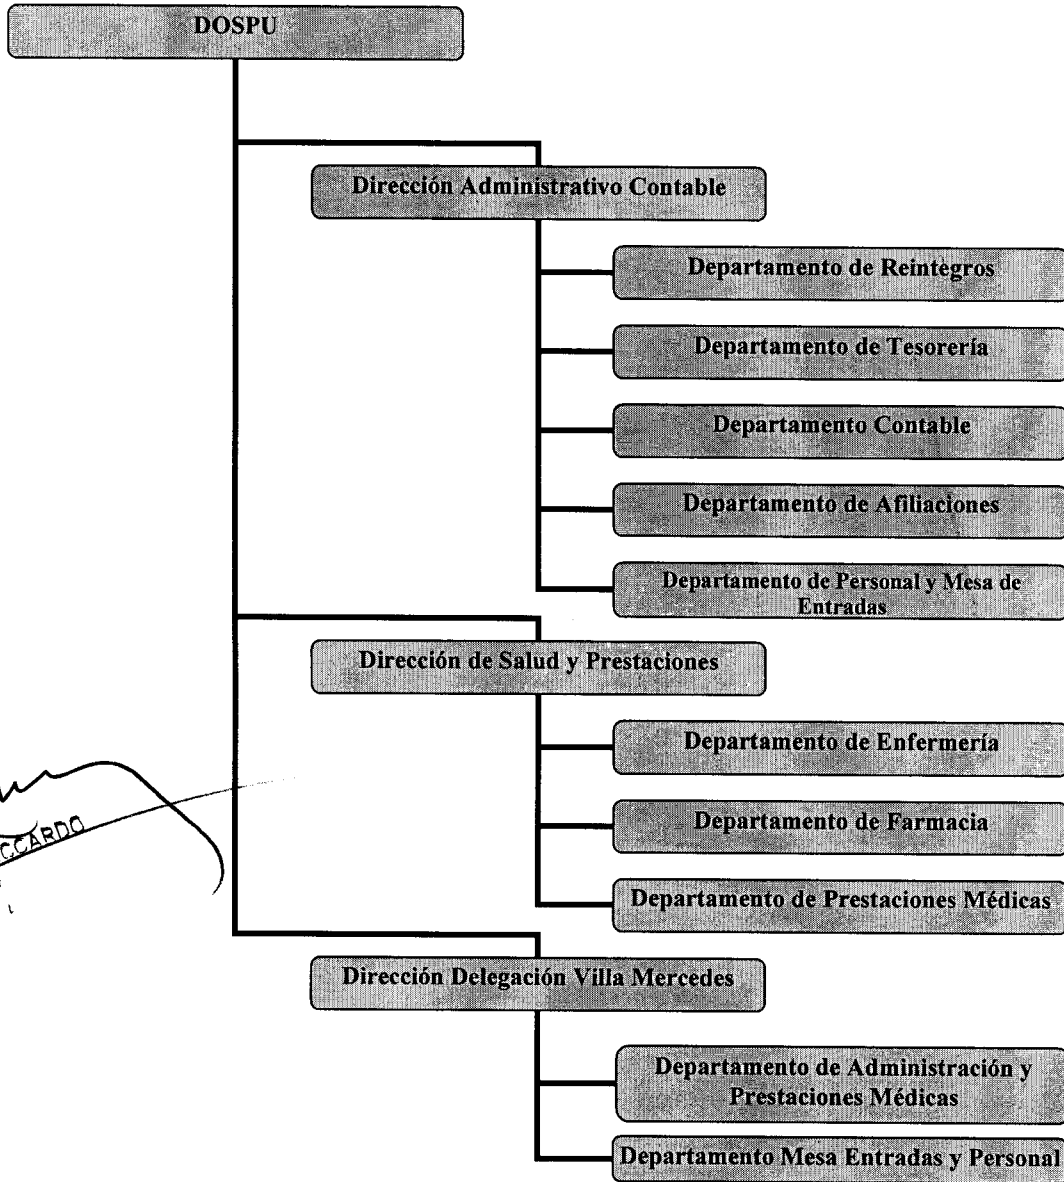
DOSPU

Dirección Administrativo Contable

Departamento de Reintegros

Departamento de Tesorería

Departamento Contable

Departamento de Afiliaciones

Departamento de Personal y Mesa de Entradas

Dirección de Salud y Prestaciones

Departamento de Enfermería

Departamento de Farmacia

Departamento de Prestaciones Médicas

Dirección Delegación Villa Mercedes

Departamento de Administración y Prestaciones Médicas

Departamento Mesa Entradas y Personal

CCARDO